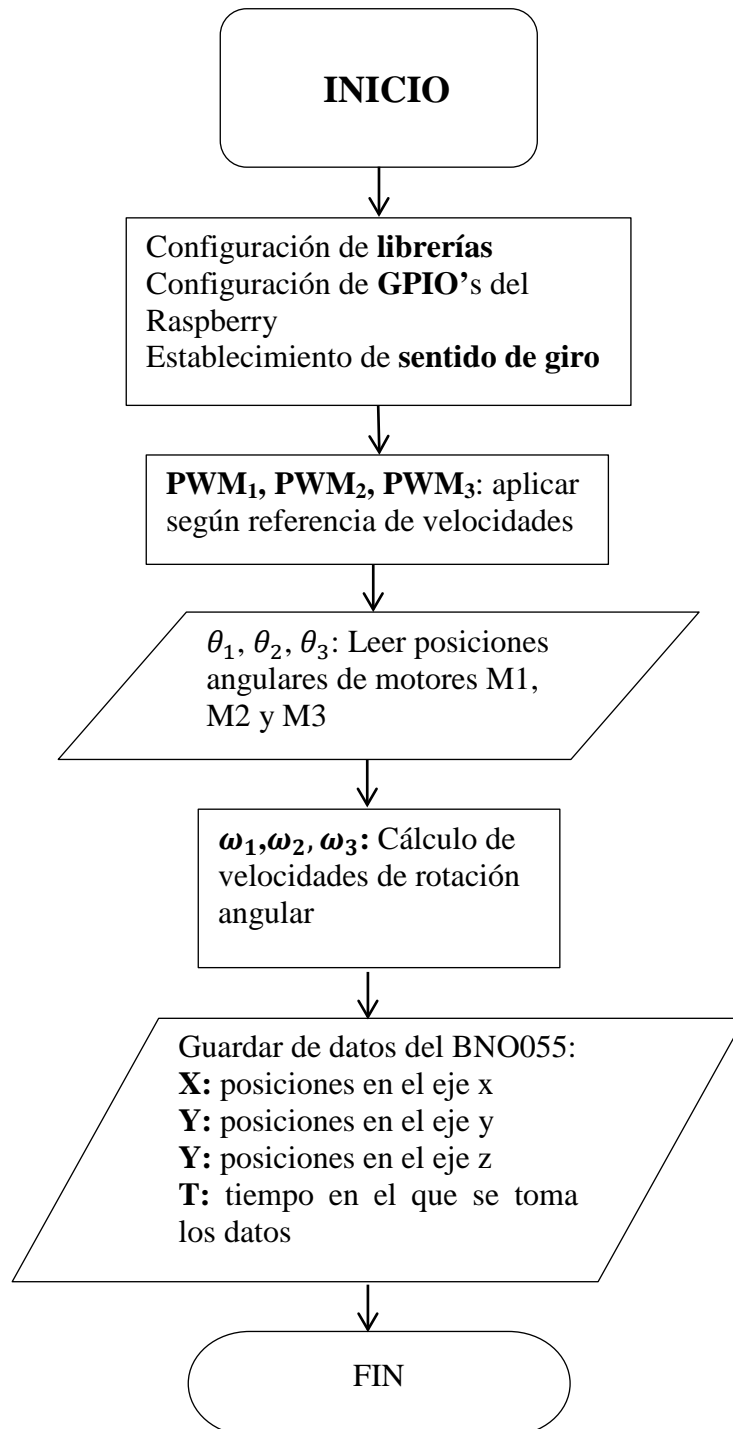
INICIO

Configuración de librerías
Configuración de GPIO's del Raspberry
Establecimiento de sentido de giro

$PWM_1$, $PWM_2$, $PWM_3$: aplicar según referencia de velocidades

$\theta_1$, $\theta_2$, $\theta_3$: Leer posiciones angulares de motores M1, M2 y M3

$\omega_1$,$\omega_2$, $\omega_3$: Cálculo de velocidades de rotación angular

Guardar de datos del BNO055:
X: posiciones en el eje x
Y: posiciones en el eje y
Y: posiciones en el eje z
T: tiempo en el que se toma los datos

FIN